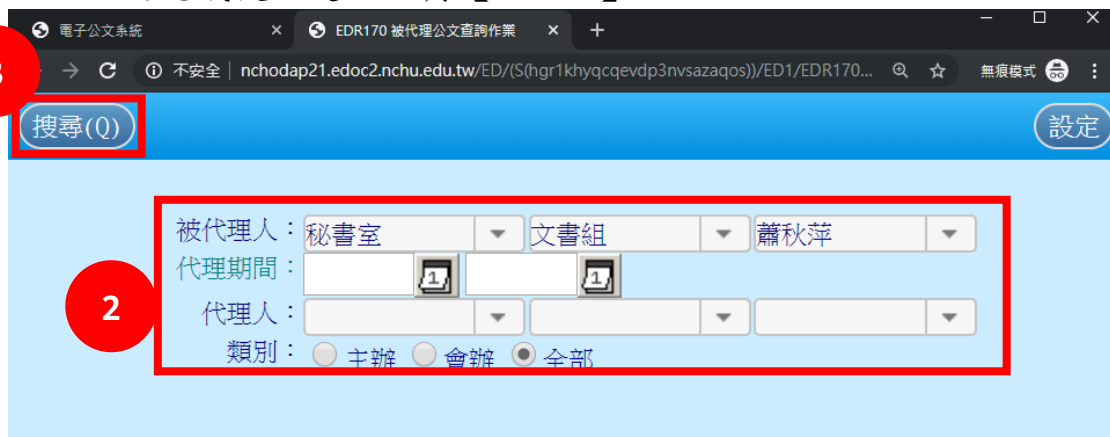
電子公文系統
EDR170 被代理公文查詢作業
+
3
不安全 | nchodap21.edoc2.nchu.edu.tw/ED/(S(hgr1khyqcqevdp3nvsazaqos))/ED1/EDR170...
無痕模式
搜尋(Q)
設定
被代理人：秘書室 文書組 蕭秋萍
代理期間：
2
代理人：
類別：主辦 會辦 全部